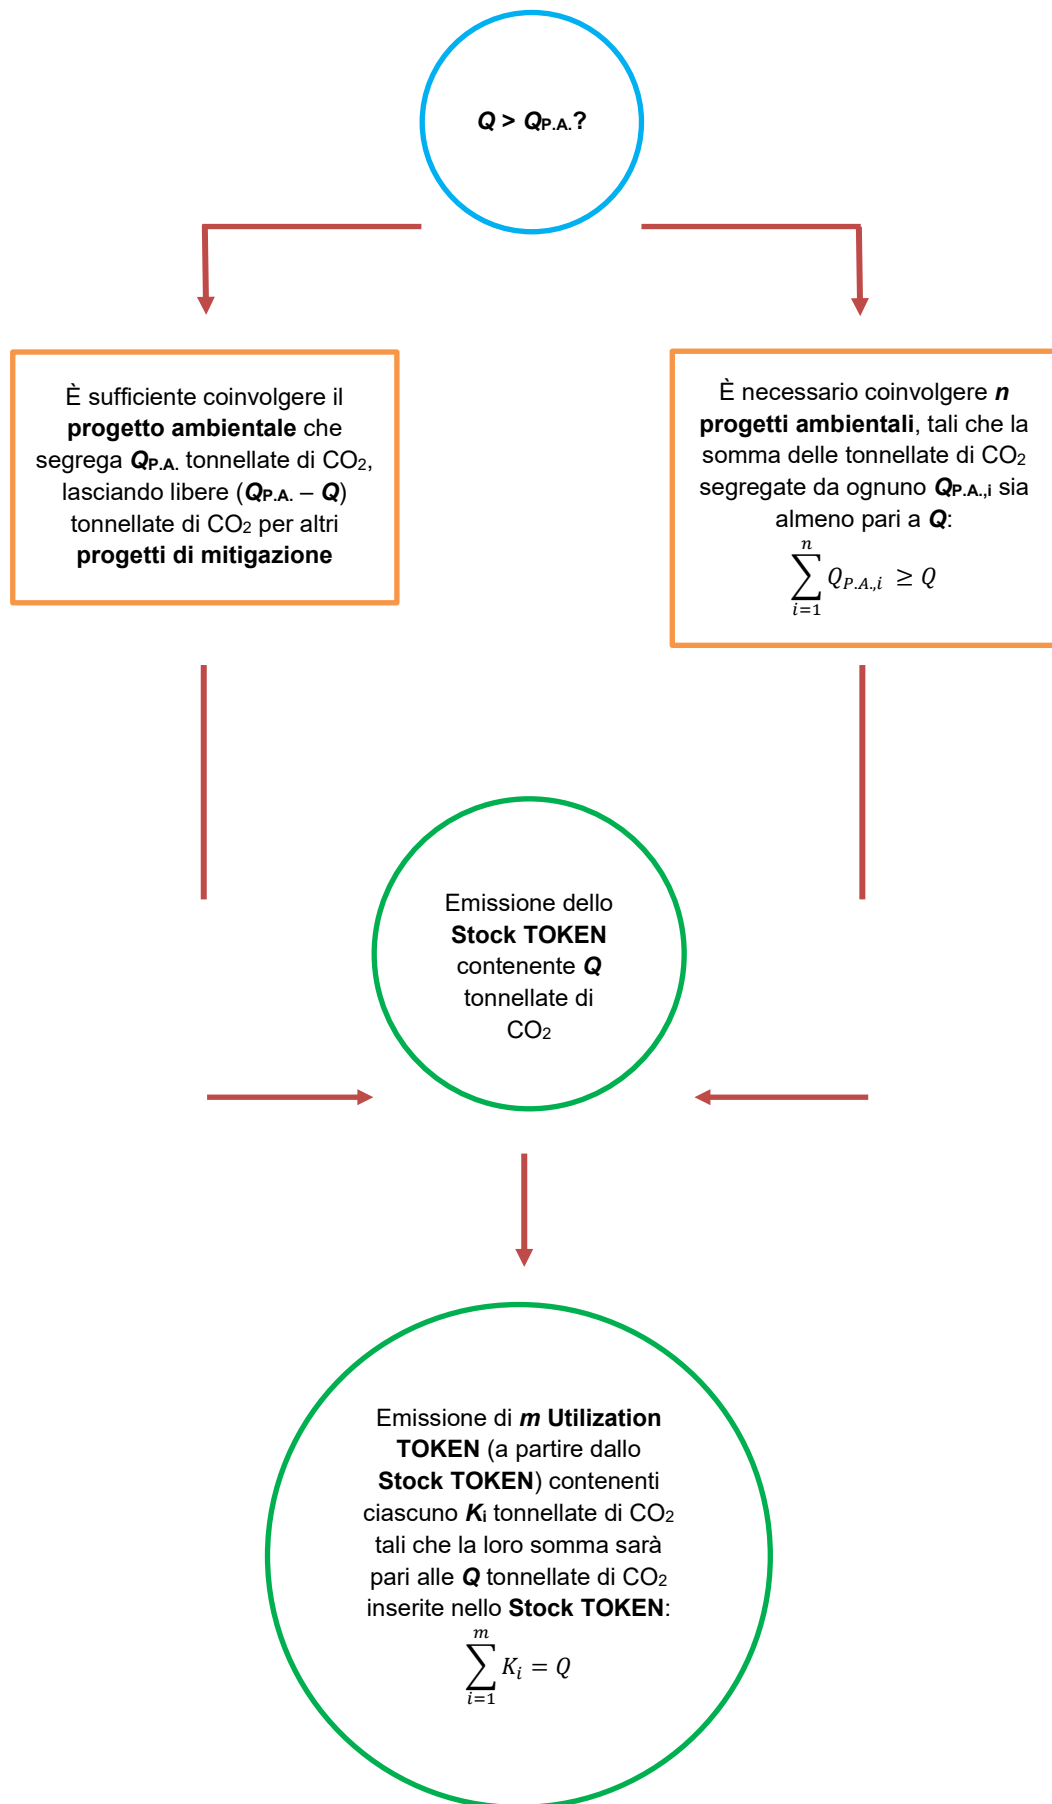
$Q > Q_{P.A.}$?

È sufficiente coinvolgere il **progetto ambientale** che segrega $Q_{P.A.}$ tonnellate di $CO_2$, lasciando libere ($Q_{P.A.} - Q$) tonnellate di $CO_2$ per altri **progetti di mitigazione**

È necessario coinvolgere *n* **progetti ambientali**, tali che la somma delle tonnellate di $CO_2$ segregate da ognuno $Q_{P.A.,i}$ sia almeno pari a $Q$:
$\sum_{i=1}^{n} Q_{P.A.,i} \geq Q$

Emissione dello **Stock TOKEN** contenente $Q$ tonnellate di $CO_2$

Emissione di *m* **Utilization TOKEN** (a partire dallo **Stock TOKEN**) contenenti ciascuno $K_i$ tonnellate di $CO_2$ tali che la loro somma sarà pari alle $Q$ tonnellate di $CO_2$ inserite nello **Stock TOKEN**:
$\sum_{i=1}^{m} K_i = Q$